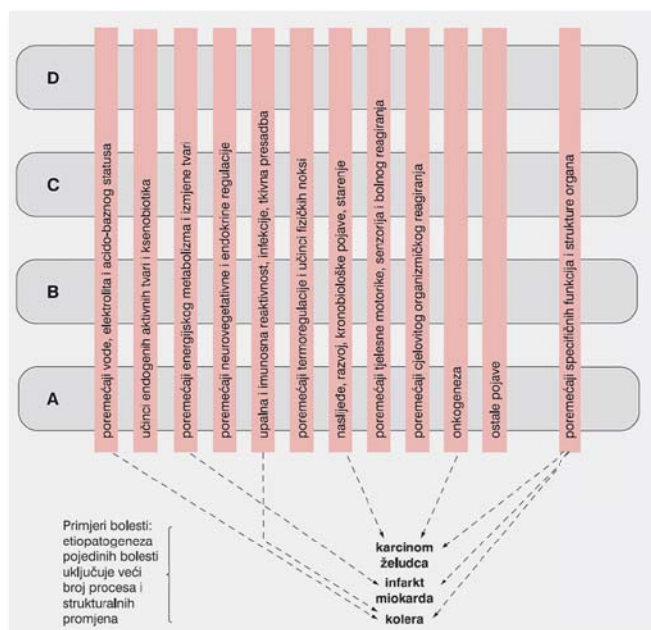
D

C

B

A

poremećaji vode, elektrolita i acido-baznog statusa

učinci endogenih aktivnih tvari i ksenobiotika

poremećaji energijskog metabolizma i izmjene tvari

poremećaji neurovegetativne i endokrine regulacije

upalna i imunosna reaktivnost, infekcije, tkivna presadba

poremećaji termoregulacije i učinci fizičkih noksi

nasljeđe, razvoj, kronobiološke pojave, starenje

poremećaji tjelesne motorike, senzorija i bolnog reagiranja

poremećaji cjelovitog organizmičkog reagiranja

onkogeneza

ostale pojave

poremećaji specifičnih funkcija i strukture organa

Primjeri bolesti: etiopatogeneza pojedinih bolesti uključuje veći broj procesa i strukturalnih promjena

karcinom želudca

infarkt miokarda

kolera